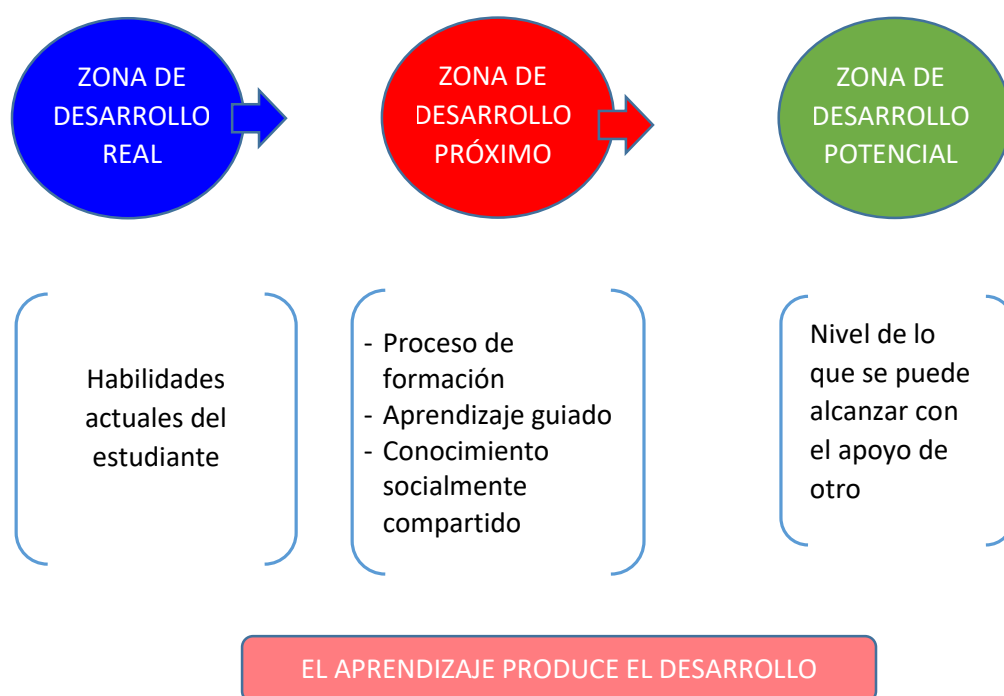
ZONA DE DESARROLLO REAL

ZONA DE DESARROLLO PRÓXIMO

ZONA DE DESARROLLO POTENCIAL

Habilidades actuales del estudiante

- Proceso de formación
- Aprendizaje guiado
- Conocimiento socialmente compartido

Nivel de lo que se puede alcanzar con el apoyo de otro

EL APRENDIZAJE PRODUCE EL DESARROLLO